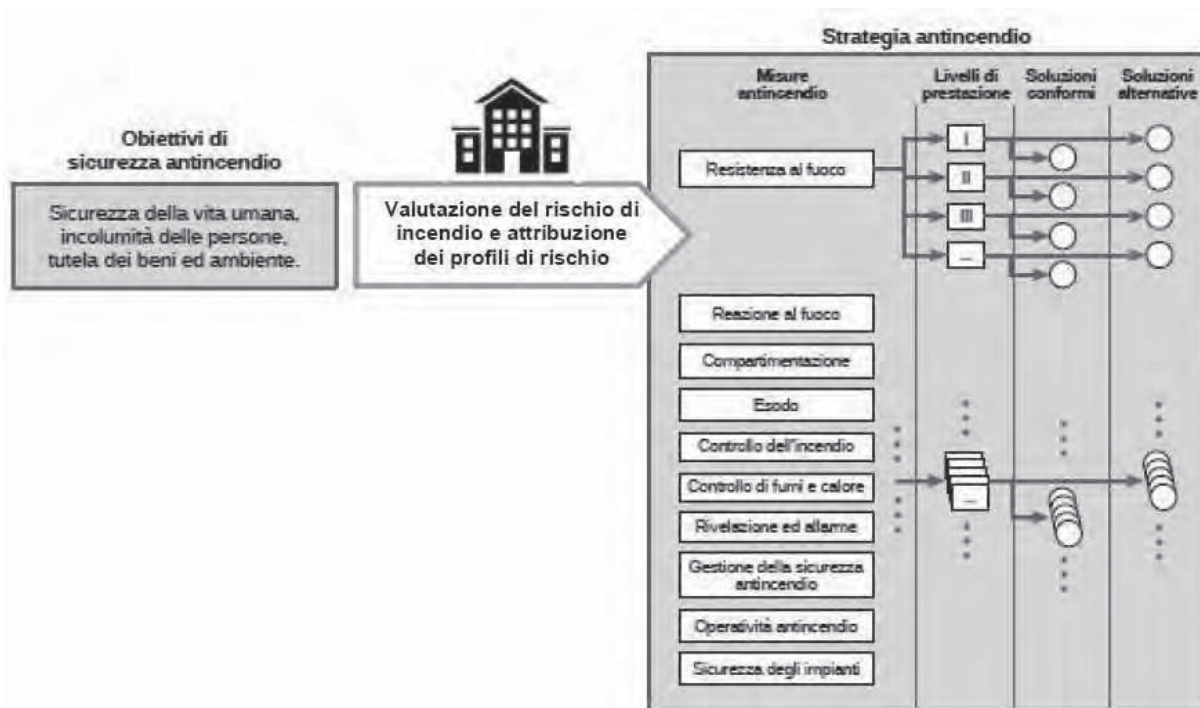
Obiettivi di sicurezza antincendio

Sicurezza della vita umana, incolumità delle persone, tutela dei beni ed ambiente.

Valutazione del rischio di incendio e attribuzione dei profili di rischio

Strategia antincendio

Misure antincendio

Livelli di prestazione

Soluzioni conformi

Soluzioni alternative

Resistenza al fuoco

I

II

III

...

Reazione al fuoco

Compartimentazione

Esodo

Controllo dell'incendio

Controllo di fumi e calore

Rivelazione ed allarme

Gestione della sicurezza antincendio

Operatività antincendio

Sicurezza degli impianti

...